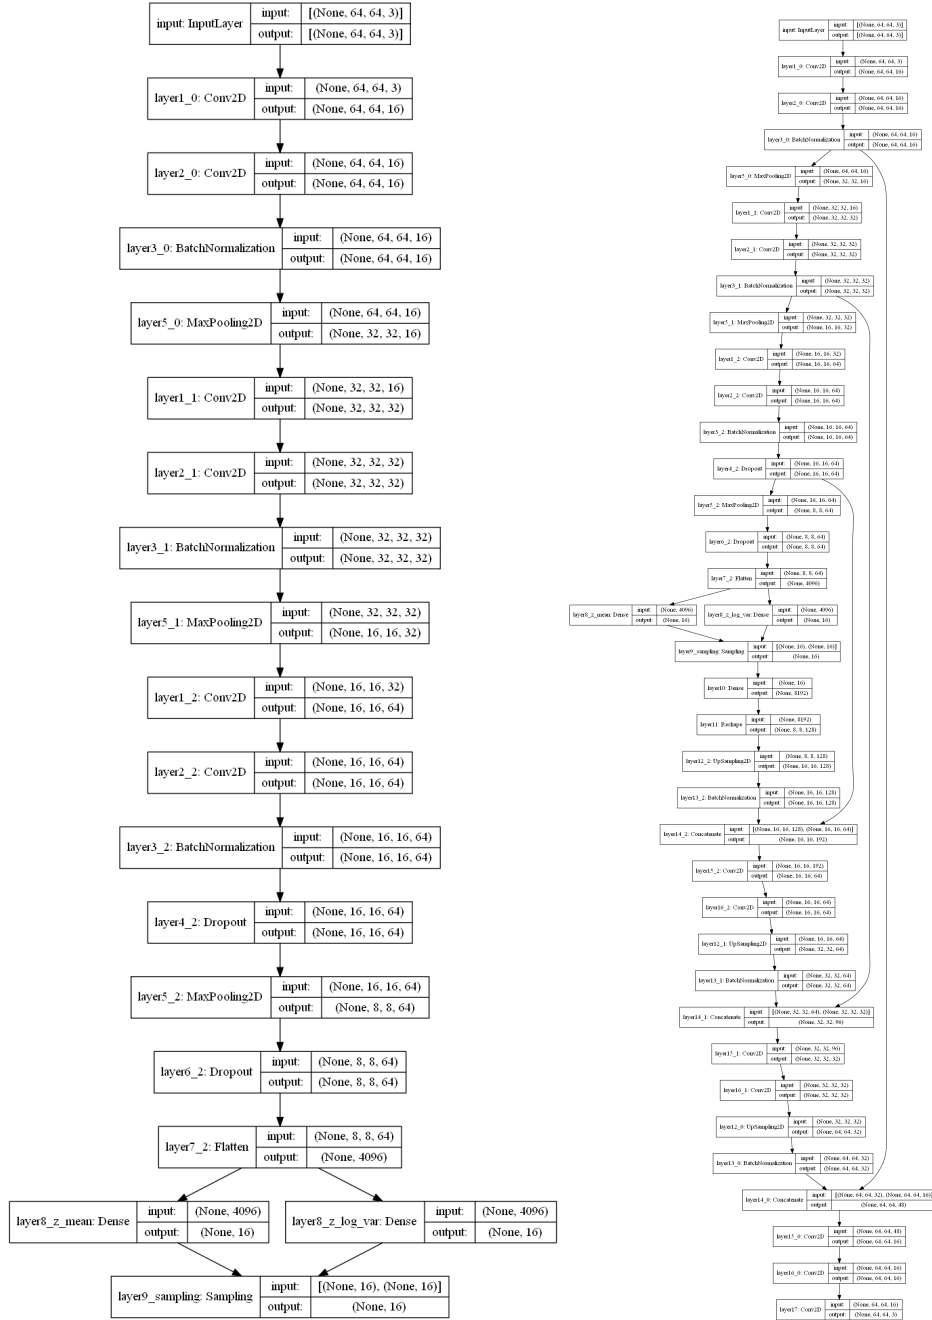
input: InputLayer | input: | [(None, 64, 64, 3)]
output: | [(None, 64, 64, 3)]

layer1_0: Conv2D | input: | (None, 64, 64, 3)
output: | (None, 64, 64, 16)

layer2_0: Conv2D | input: | (None, 64, 64, 16)
output: | (None, 64, 64, 16)

layer3_0: BatchNormalization | input: | (None, 64, 64, 16)
output: | (None, 64, 64, 16)

layer5_0: MaxPooling2D | input: | (None, 64, 64, 16)
output: | (None, 32, 32, 16)

layer1_1: Conv2D | input: | (None, 32, 32, 16)
output: | (None, 32, 32, 32)

layer2_1: Conv2D | input: | (None, 32, 32, 32)
output: | (None, 32, 32, 32)

layer3_1: BatchNormalization | input: | (None, 32, 32, 32)
output: | (None, 32, 32, 32)

layer5_1: MaxPooling2D | input: | (None, 32, 32, 32)
output: | (None, 16, 16, 32)

layer1_2: Conv2D | input: | (None, 16, 16, 32)
output: | (None, 16, 16, 64)

layer2_2: Conv2D | input: | (None, 16, 16, 64)
output: | (None, 16, 16, 64)

layer3_2: BatchNormalization | input: | (None, 16, 16, 64)
output: | (None, 16, 16, 64)

layer4_2: Dropout | input: | (None, 16, 16, 64)
output: | (None, 16, 16, 64)

layer5_2: MaxPooling2D | input: | (None, 16, 16, 64)
output: | (None, 8, 8, 64)

layer6_2: Dropout | input: | (None, 8, 8, 64)
output: | (None, 8, 8, 64)

layer7_2: Flatten | input: | (None, 8, 8, 64)
output: | (None, 4096)

layer8_z_mean: Dense | input: | (None, 4096)
output: | (None, 16)

layer8_z_log_var: Dense | input: | (None, 4096)
output: | (None, 16)

layer9_sampling: Sampling | input: | [(None, 16), (None, 16)]
output: | (None, 16)

input: InputLayer | input: | [(None, 64, 64, 3)]
output: | [(None, 64, 64, 3)]

layer1_0: Conv2D | input: | (None, 64, 64, 3)
output: | (None, 64, 64, 16)

layer2_0: Conv2D | input: | (None, 64, 64, 16)
output: | (None, 64, 64, 16)

layer3_0: BatchNormalization | input: | (None, 64, 64, 16)
output: | (None, 64, 64, 16)

layer5_0: MaxPooling2D | input: | (None, 64, 64, 16)
output: | (None, 32, 32, 16)

layer1_1: Conv2D | input: | (None, 32, 32, 16)
output: | (None, 32, 32, 32)

layer2_1: Conv2D | input: | (None, 32, 32, 32)
output: | (None, 32, 32, 32)

layer3_1: BatchNormalization | input: | (None, 32, 32, 32)
output: | (None, 32, 32, 32)

layer5_1: MaxPooling2D | input: | (None, 32, 32, 32)
output: | (None, 16, 16, 32)

layer1_2: Conv2D | input: | (None, 16, 16, 32)
output: | (None, 16, 16, 64)

layer2_2: Conv2D | input: | (None, 16, 16, 64)
output: | (None, 16, 16, 64)

layer3_2: BatchNormalization | input: | (None, 16, 16, 64)
output: | (None, 16, 16, 64)

layer4_2: Dropout | input: | (None, 16, 16, 64)
output: | (None, 16, 16, 64)

layer5_2: MaxPooling2D | input: | (None, 16, 16, 64)
output: | (None, 8, 8, 64)

layer6_2: Dropout | input: | (None, 8, 8, 64)
output: | (None, 8, 8, 64)

layer7_2: Flatten | input: | (None, 8, 8, 64)
output: | (None, 4096)

layer8_z_mean: Dense | input: | (None, 4096)
output: | (None, 16)

layer8_z_log_var: Dense | input: | (None, 4096)
output: | (None, 16)

layer9_sampling: Sampling | input: | [(None, 16), (None, 16)]
output: | (None, 16)

layer10: Dense | input: | (None, 16)
output: | (None, 8192)

layer11: Reshape | input: | (None, 8192)
output: | (None, 8, 8, 128)

layer12_2: UpSampling2D | input: | (None, 8, 8, 128)
output: | (None, 16, 16, 128)

layer13_2: BatchNormalization | input: | (None, 16, 16, 128)
output: | (None, 16, 16, 128)

layer14_2: Concatenate | input: | [(None, 16, 16, 128), (None, 16, 16, 64)]
output: | (None, 16, 16, 192)

layer15_2: Conv2D | input: | (None, 16, 16, 192)
output: | (None, 16, 16, 64)

layer16_2: Conv2D | input: | (None, 16, 16, 64)
output: | (None, 16, 16, 64)

layer12_1: UpSampling2D | input: | (None, 16, 16, 64)
output: | (None, 32, 32, 64)

layer13_1: BatchNormalization | input: | (None, 32, 32, 64)
output: | (None, 32, 32, 64)

layer14_1: Concatenate | input: | [(None, 32, 32, 64), (None, 32, 32, 32)]
output: | (None, 32, 32, 96)

layer15_1: Conv2D | input: | (None, 32, 32, 96)
output: | (None, 32, 32, 32)

layer16_1: Conv2D | input: | (None, 32, 32, 32)
output: | (None, 32, 32, 32)

layer12_0: UpSampling2D | input: | (None, 32, 32, 32)
output: | (None, 64, 64, 32)

layer13_0: BatchNormalization | input: | (None, 64, 64, 32)
output: | (None, 64, 64, 32)

layer14_0: Concatenate | input: | [(None, 64, 64, 32), (None, 64, 64, 16)]
output: | (None, 64, 64, 48)

layer15_0: Conv2D | input: | (None, 64, 64, 48)
output: | (None, 64, 64, 16)

layer16_0: Conv2D | input: | (None, 64, 64, 16)
output: | (None, 64, 64, 16)

layer17: Conv2D | input: | (None, 64, 64, 16)
output: | (None, 64, 64, 3)